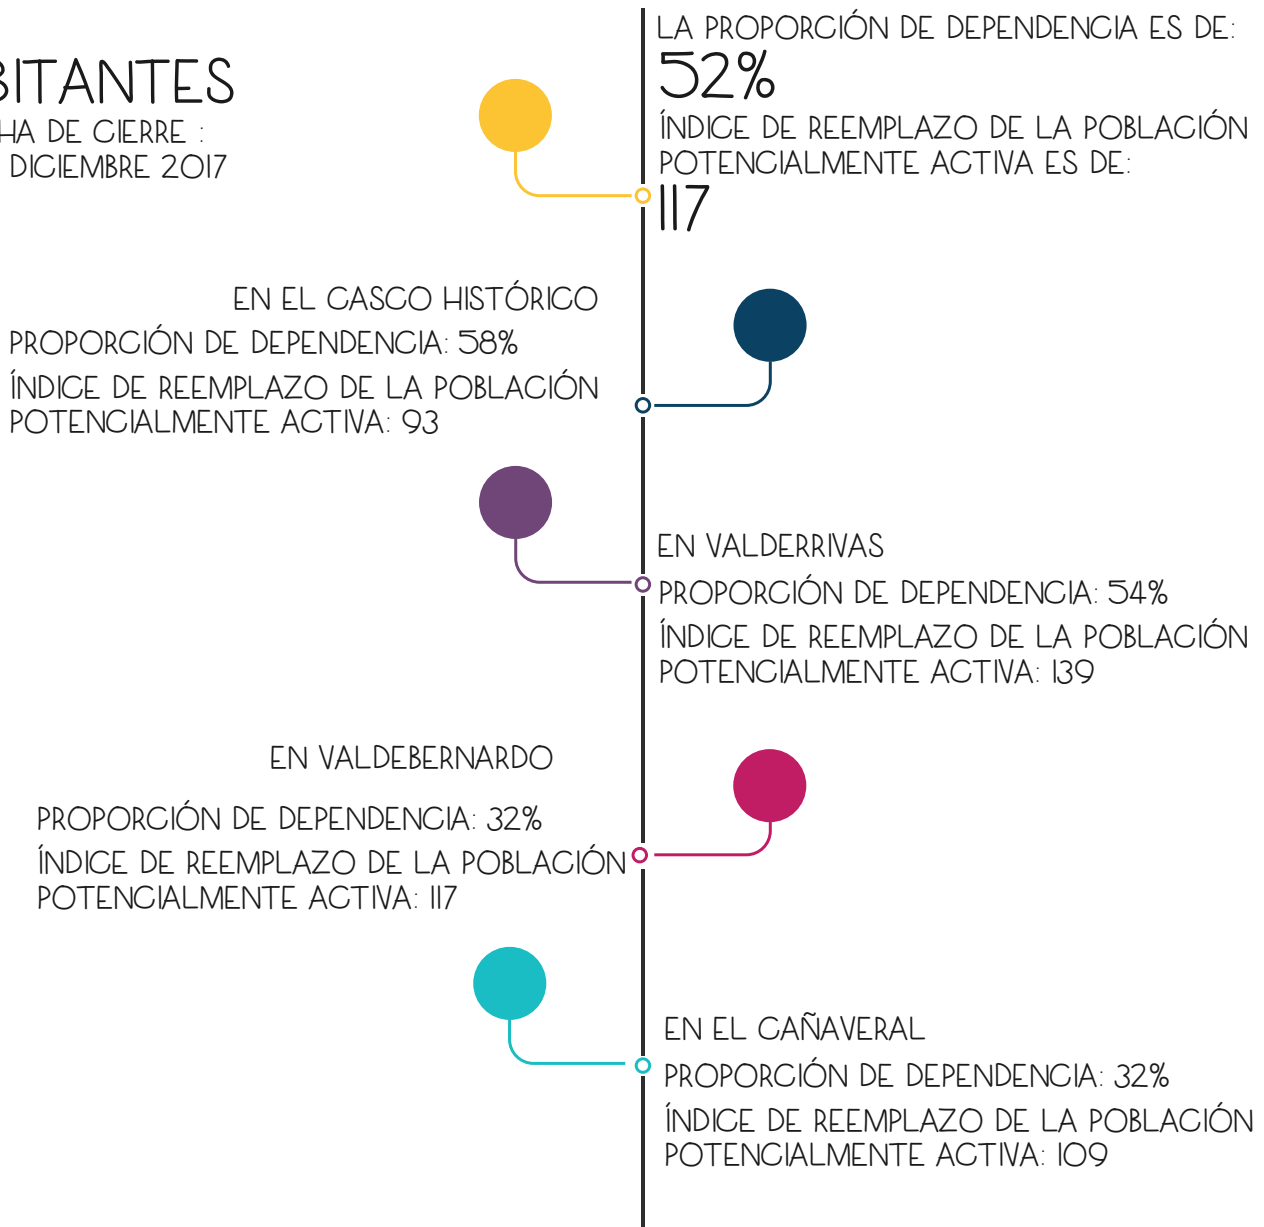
BITANTES
HA DE CIERRE :
DICIEMBRE 2017

LA PROPORCIÓN DE DEPENDENCIA ES DE:
52%
ÍNDICE DE REEMPLAZO DE LA POBLACIÓN POTENCIALMENTE ACTIVA ES DE:
117

EN EL CASCO HISTÓRICO
PROPORCIÓN DE DEPENDENCIA: 58%
ÍNDICE DE REEMPLAZO DE LA POBLACIÓN POTENCIALMENTE ACTIVA: 93

EN VALDERRIVAS
PROPORCIÓN DE DEPENDENCIA: 54%
ÍNDICE DE REEMPLAZO DE LA POBLACIÓN POTENCIALMENTE ACTIVA: 139

EN VALDEBERNARDO
PROPORCIÓN DE DEPENDENCIA: 32%
ÍNDICE DE REEMPLAZO DE LA POBLACIÓN POTENCIALMENTE ACTIVA: 117

EN EL CAÑAVERAL
PROPORCIÓN DE DEPENDENCIA: 32%
ÍNDICE DE REEMPLAZO DE LA POBLACIÓN POTENCIALMENTE ACTIVA: 109